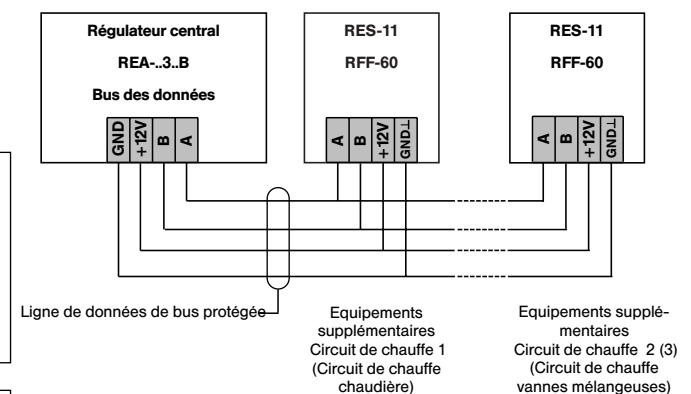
Régulateur central
REA-..3..B
Bus des données

GND
+12V
B
A

RES-11
RFF-60

A
B
+12V
GND⊥

RES-11
RFF-60

A
B
+12V
GND⊥

Ligne de données de bus protégée

Equipements supplémentaires
Circuit de chauffe 1
(Circuit de chauffe chaudière)

Equipements supplémentaires
Circuit de chauffe 2 (3)
(Circuit de chauffe vannes mélangeuses)